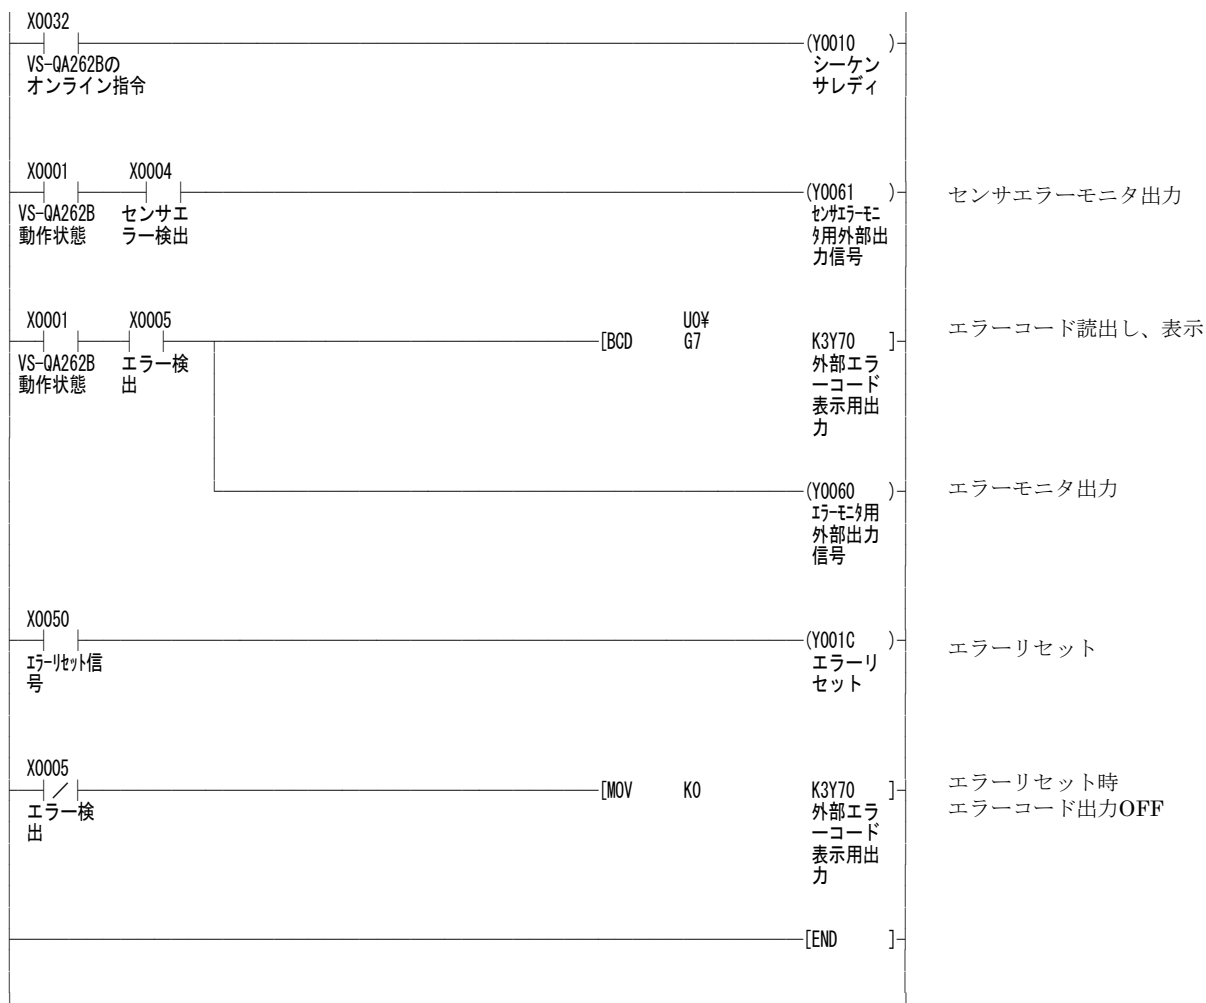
X0032
VS-QA262Bの
オンライン指令

(Y0010 )
シーケン
サレディ

X0001
VS-QA262B
動作状態

X0004
センサエ
ラー検出

(Y0061 )
ｾﾝｻｴﾗｰﾓﾆ
ﾀ用外部出
力信号

センサエラーモニタ出力

X0001
VS-QA262B
動作状態

X0005
エラー検
出

[BCD U0¥
G7 K3Y70 ]
外部エラ
ーコード
表示用出
力

エラーコード読出し、表示

(Y0060 )
ｴﾗｰﾓﾆﾀ用
外部出力
信号

エラーモニタ出力

X0050
ｴﾗｰﾘｾｯﾄ信
号

(Y001C )
エラーリ
セット

エラーリセット

X0005
エラー検
出

[MOV K0 K3Y70 ]
外部エラ
ーコード
表示用出
力

エラーリセット時
エラーコード出力OFF

[END ]